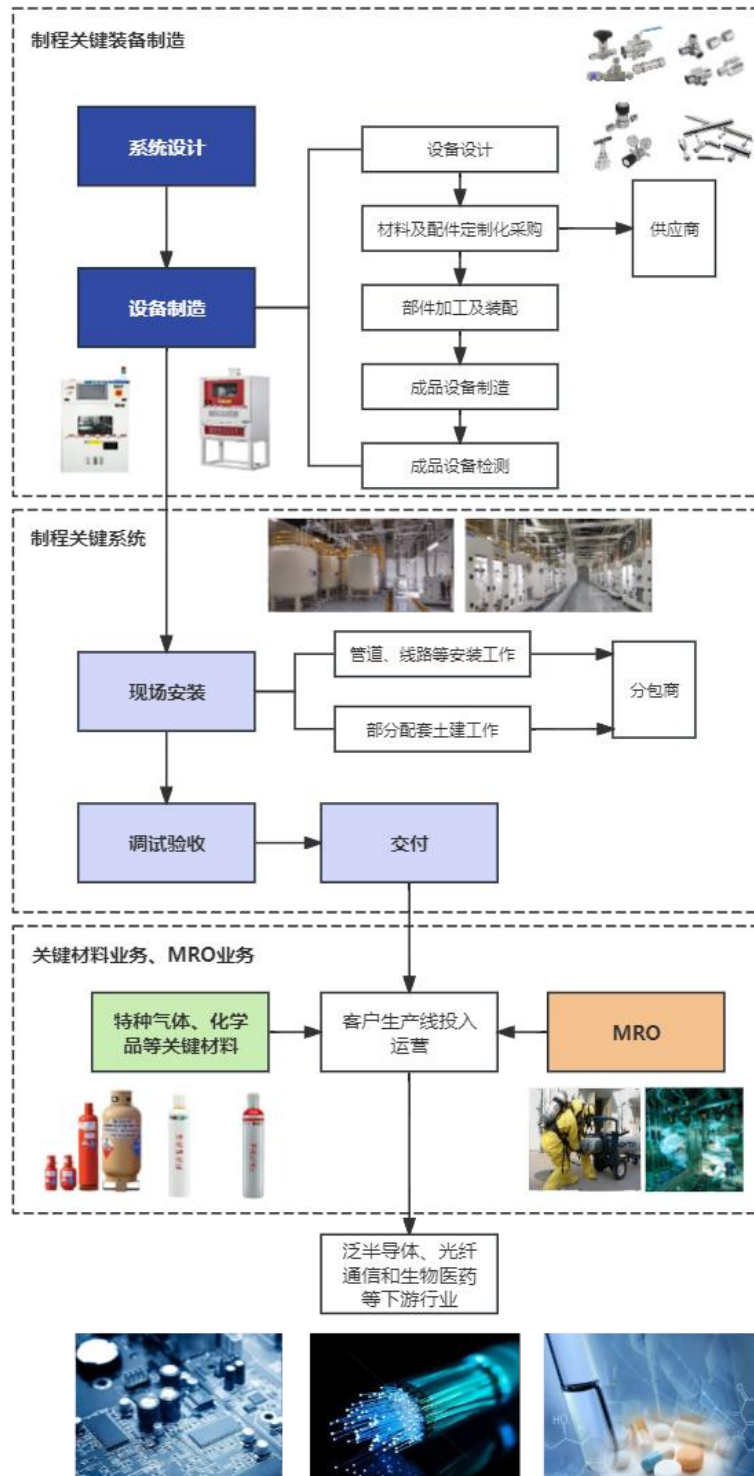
制程关键装备制造

系统设计

设备制造

设备设计

材料及配件定制化采购

供应商

部件加工及装配

成品设备制造

成品设备检测

制程关键系统

现场安装

管道、线路等安装工作

部分配套土建工作

分包商

调试验收

交付

关键材料业务、MRO业务

特种气体、化学品等关键材料

客户生产线投入运营

MRO

泛半导体、光纤通信和生物医药等下游行业